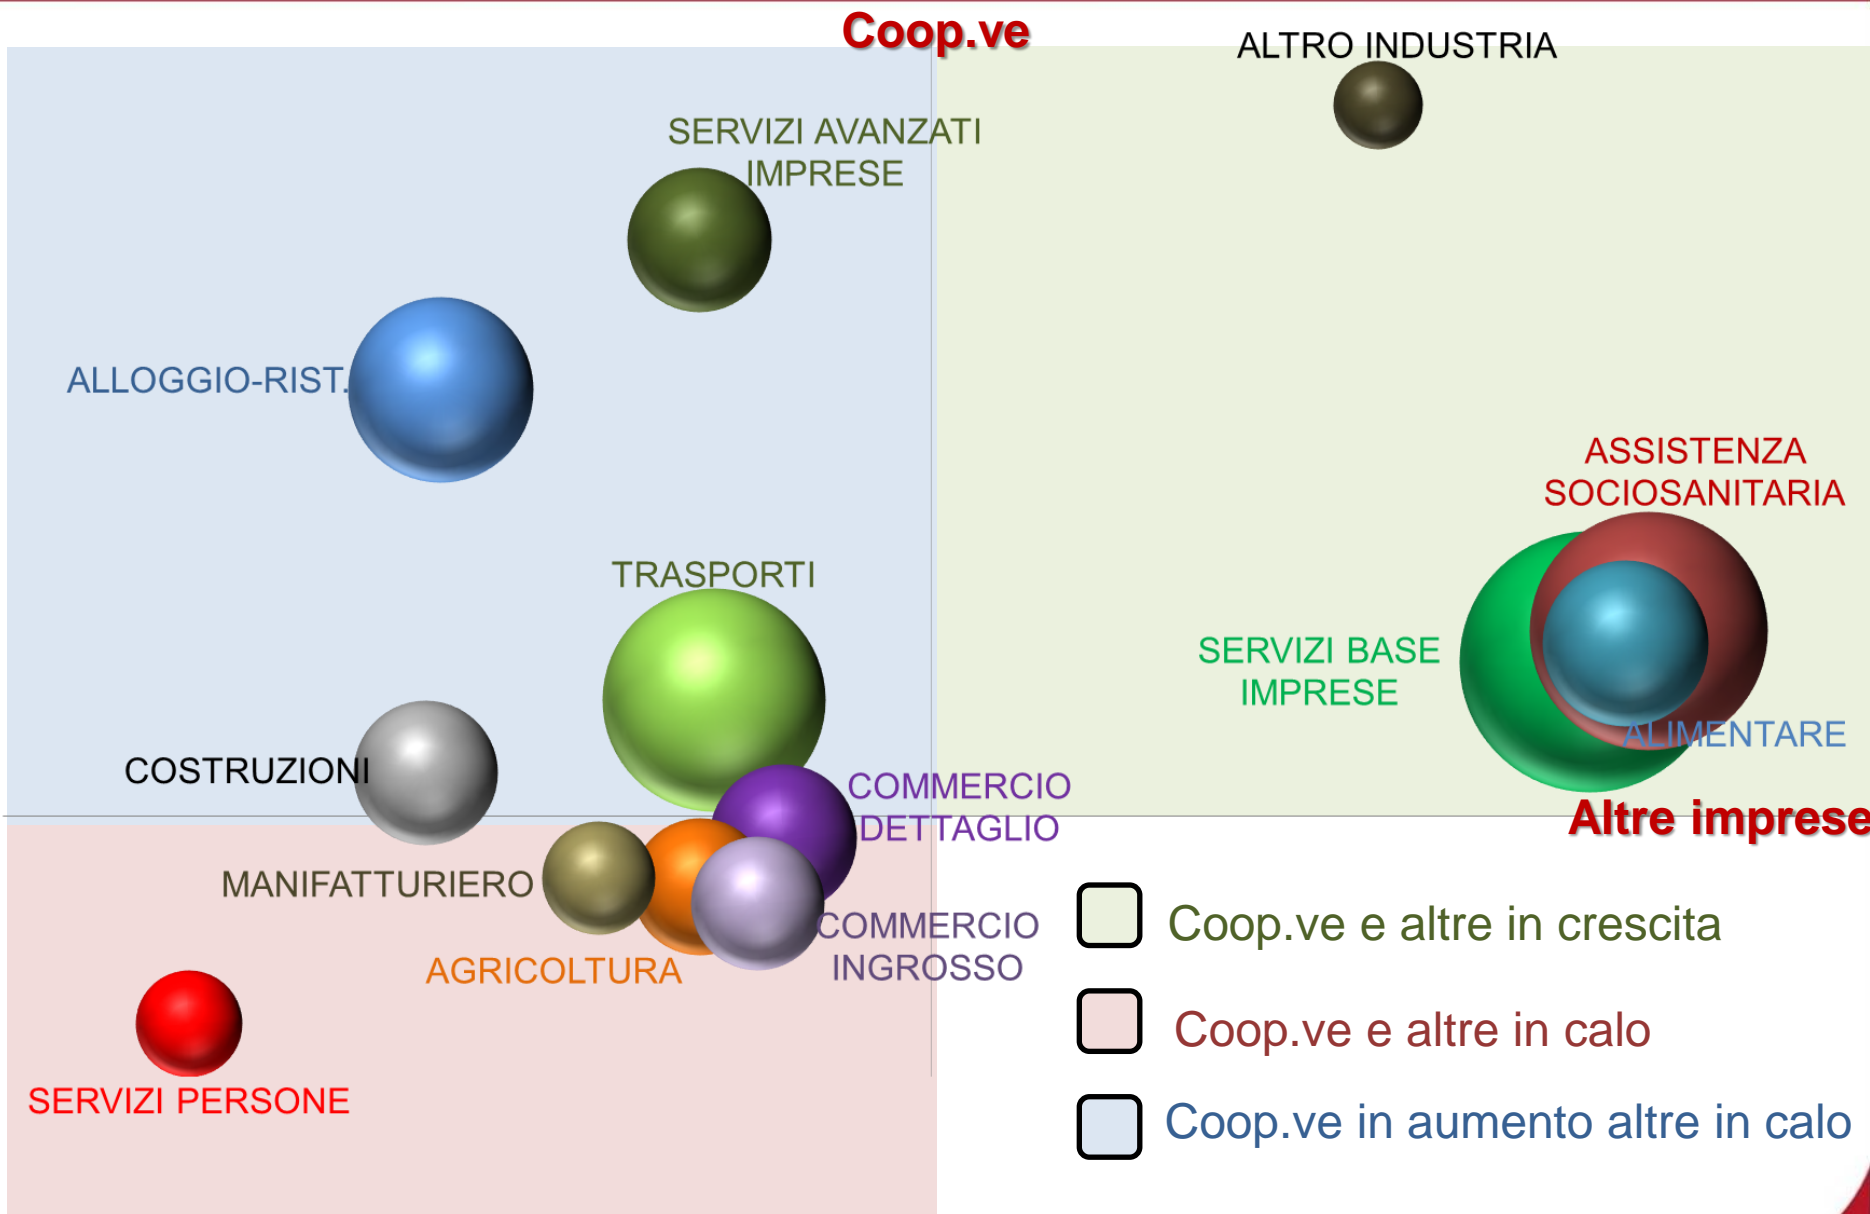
Coop.ve

ALTRO INDUSTRIA

SERVIZI AVANZATI IMPRESE

ALLOGGIO-RIST.

ASSISTENZA SOCIOSANITARIA

TRASPORTI

SERVIZI BASE IMPRESE

ALIMENTARE

COSTRUZIONI

COMMERCIO DETTAGLIO

Altre imprese

MANIFATTURIERO

COMMERCIO INGROSSO

AGRICOLTURA

SERVIZI PERSONE

Coop.ve e altre in crescita

Coop.ve e altre in calo

Coop.ve in aumento altre in calo